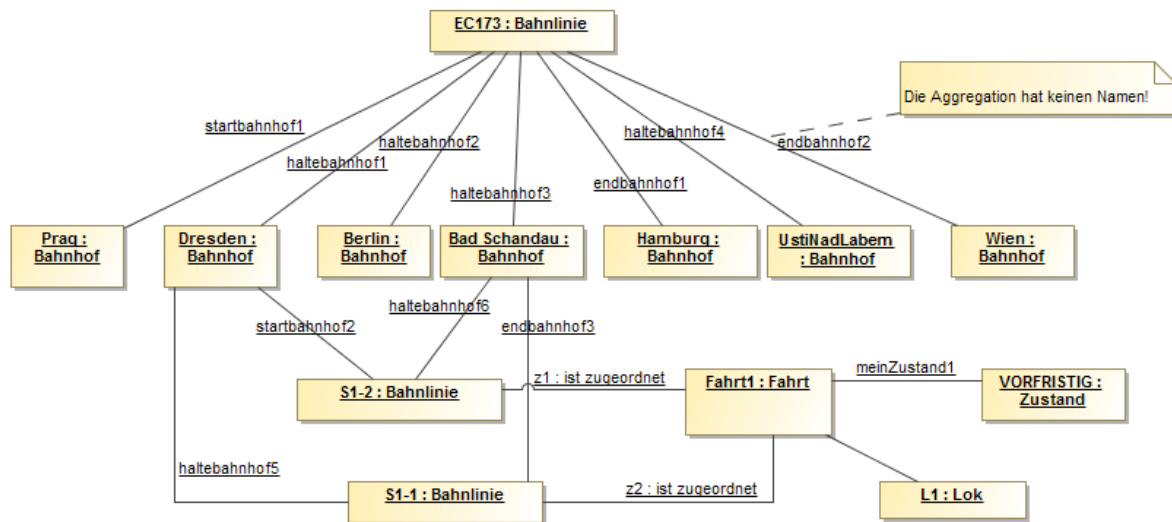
EC173 : Bahnlinie

Die Aggregation hat keinen Namen!

startbahnhof1
haltebahnhof1
haltebahnhof2
haltebahnhof3
endbahnhof1
haltebahnhof4
endbahnhof2

Prag : Bahnhof
Dresden : Bahnhof
Berlin : Bahnhof
Bad Schandau : Bahnhof
Hamburg : Bahnhof
UstiNadLabem : Bahnhof
Wien : Bahnhof

haltebahnhof6
startbahnhof2
endbahnhof3

S1-2 : Bahnlinie
z1 : ist zugeordnet
Fahrt1 : Fahrt
meinZustand1
VORFRISTIG : Zustand

haltebahnhof5
S1-1 : Bahnlinie
z2 : ist zugeordnet
L1 : Lok